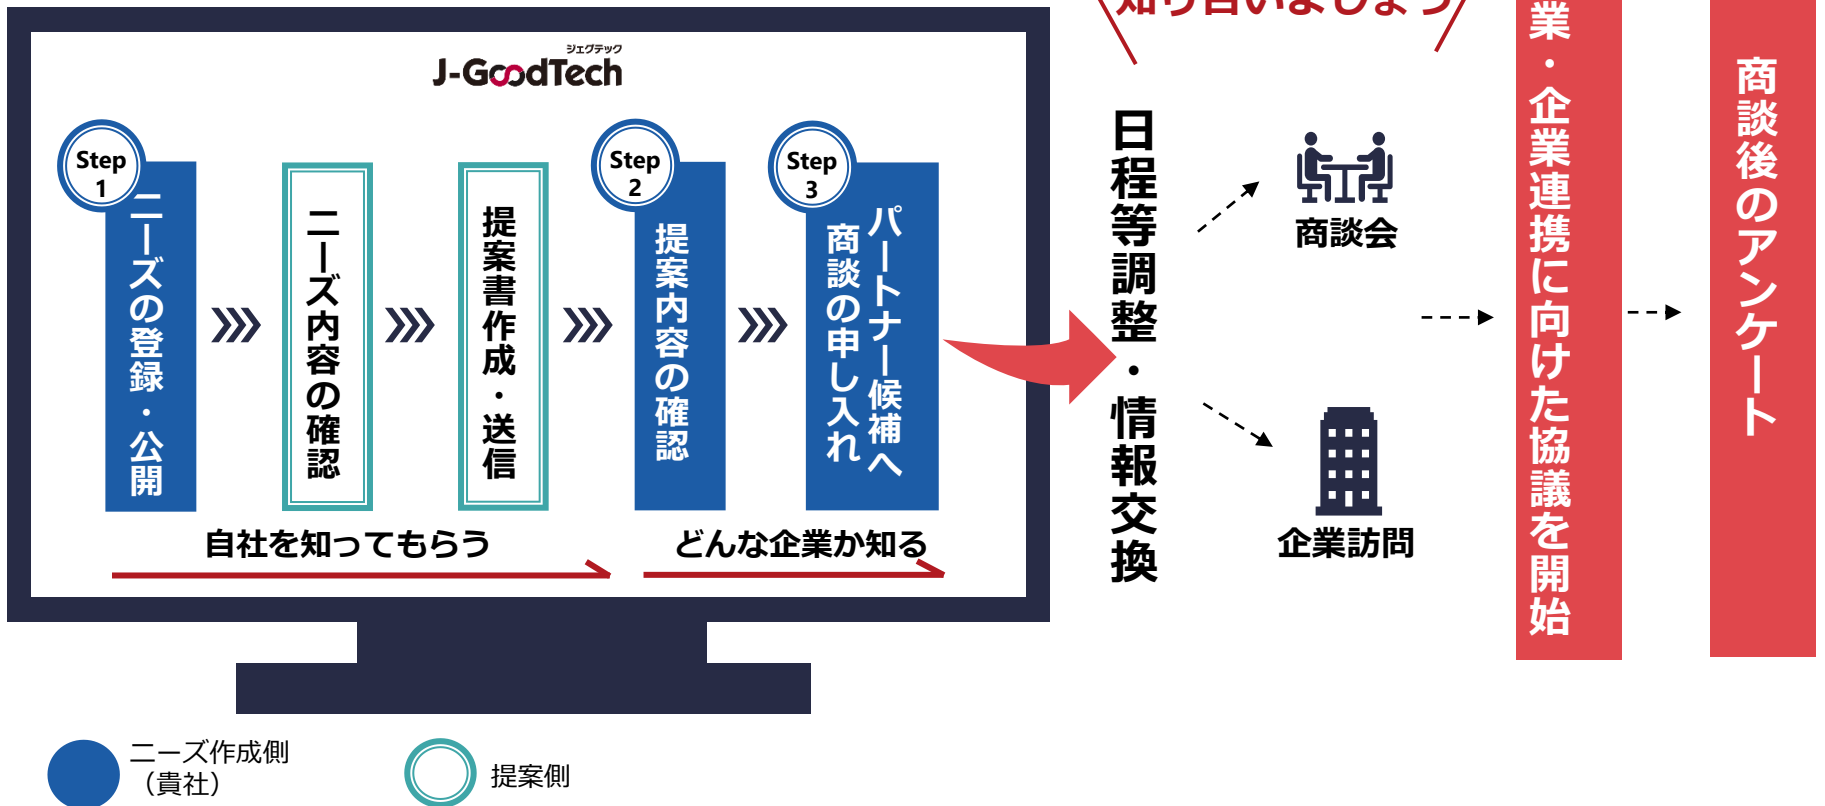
知り合いましょう

ジェグテック
J-GoodTech

Step 1
ニーズの登録・公開

ニーズ内容の確認

提案書作成・送信

Step 2
提案内容の確認

Step 3
パートナー候補へ商談の申し入れ

自社を知ってもらう

どんな企業か知る

日程等調整・情報交換

商談会

企業訪問

業・企業連携に向けた協議を開始

商談後のアンケート

ニーズ作成側（貴社）

提案側